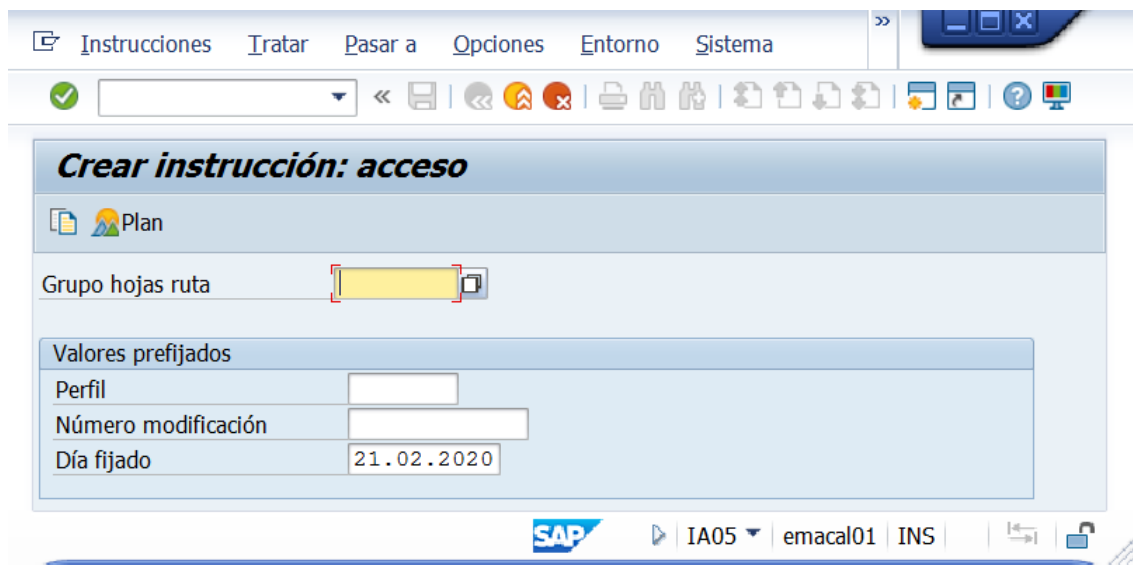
Instrucciones Tratar Pasar a Opciones Entorno Sistema

Crear instrucción: acceso

Plan

Grupo hojas ruta

Valores prefijados

Perfil

Número modificación

Día fijado 21.02.2020

SAP

IA05 emacal01 INS